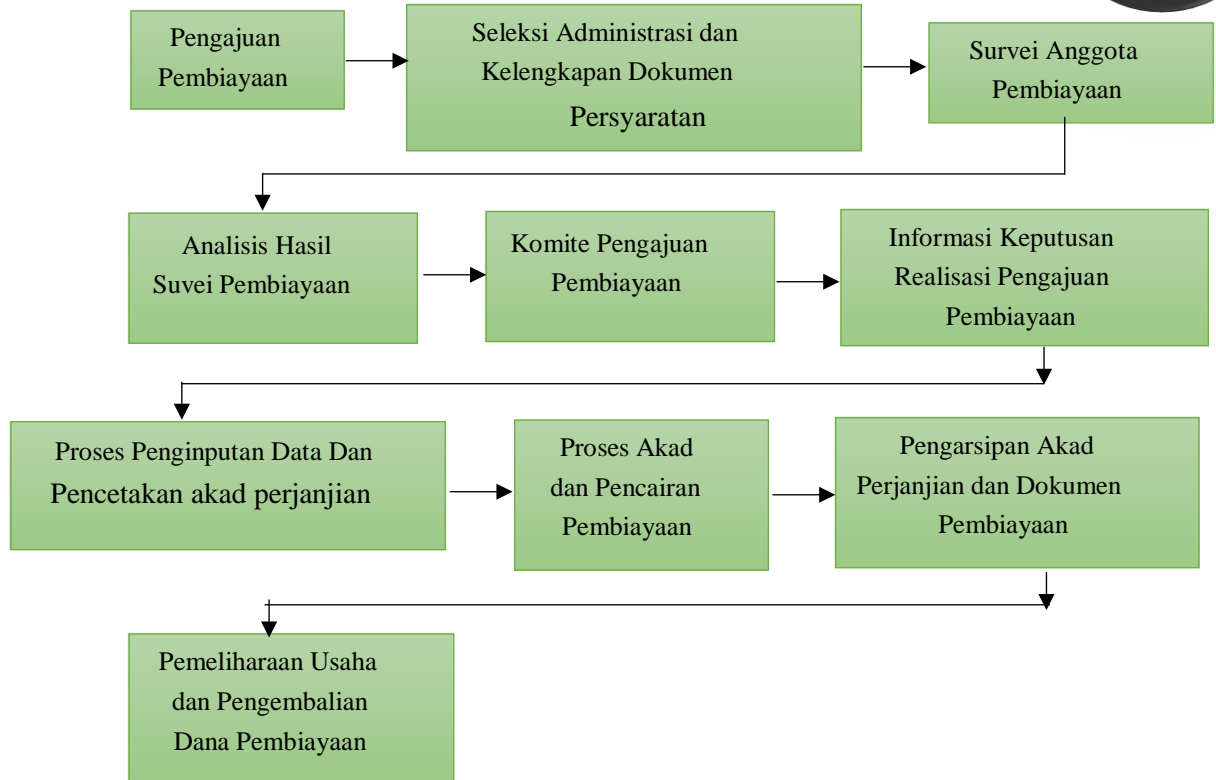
Pengajuan Pembiayaan

Seleksi Administrasi dan Kelengkapan Dokumen Persyaratan

Survei Anggota Pembiayaan

Analisis Hasil Suvei Pembiayaan

Komite Pengajuan Pembiayaan

Informasi Keputusan Realisasi Pengajuan Pembiayaan

Proses Penginputan Data Dan Pencetakan akad perjanjian

Proses Akad dan Pencairan Pembiayaan

Pengarsipan Akad Perjanjian dan Dokumen Pembiayaan

Pemeliharaan Usaha dan Pengembalian Dana Pembiayaan